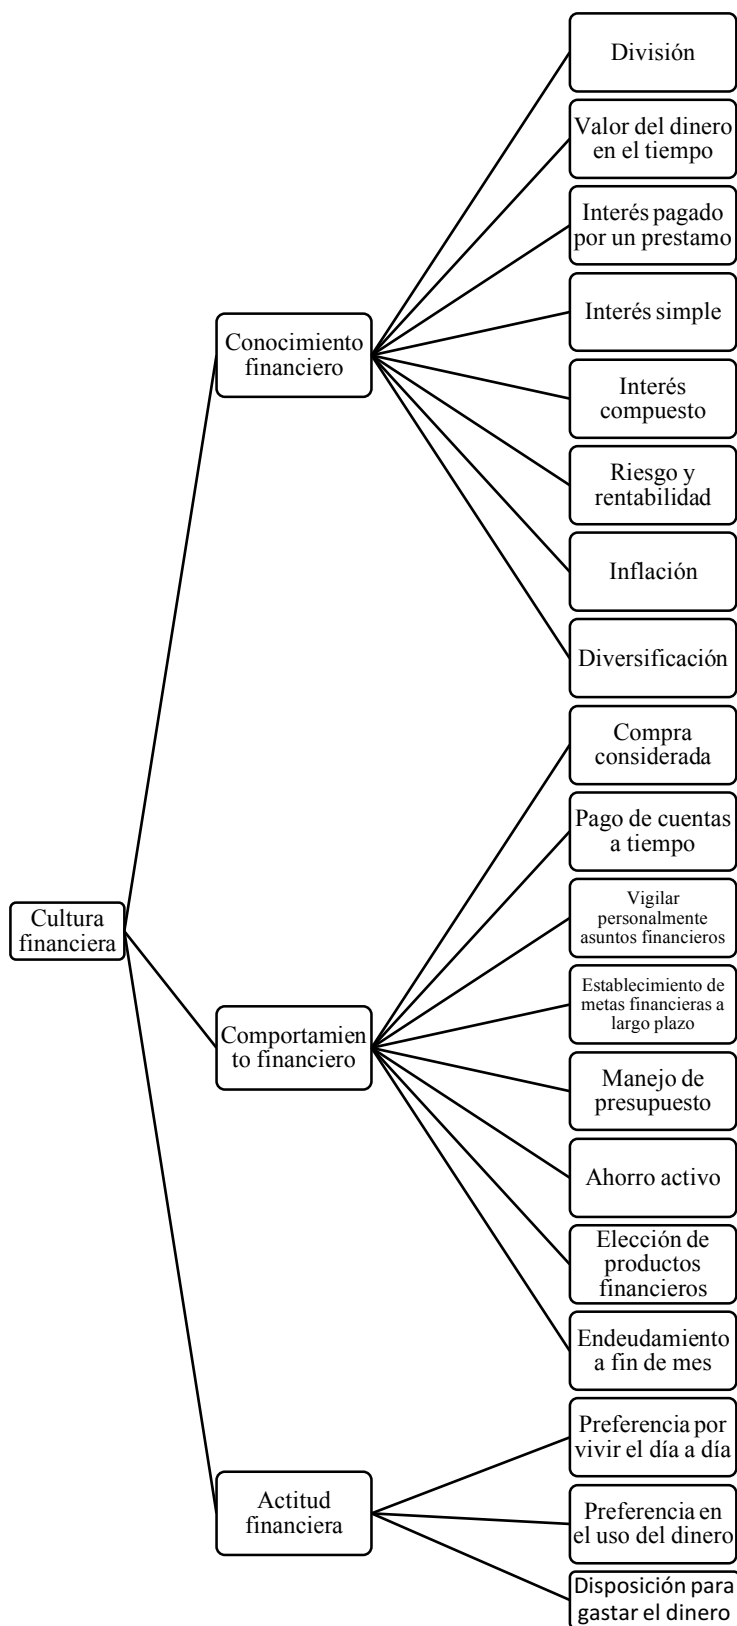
Cultura financiera

Conocimiento financiero

División

Valor del dinero en el tiempo

Interés pagado por un prestamo

Interés simple

Interés compuesto

Riesgo y rentabilidad

Inflación

Diversificación

Comportamiento financiero

Compra considerada

Pago de cuentas a tiempo

Vigilar personalmente asuntos financieros

Establecimiento de metas financieras a largo plazo

Manejo de presupuesto

Ahorro activo

Elección de productos financieros

Endeudamiento a fin de mes

Actitud financiera

Preferencia por vivir el día a día

Preferencia en el uso del dinero

Disposición para gastar el dinero